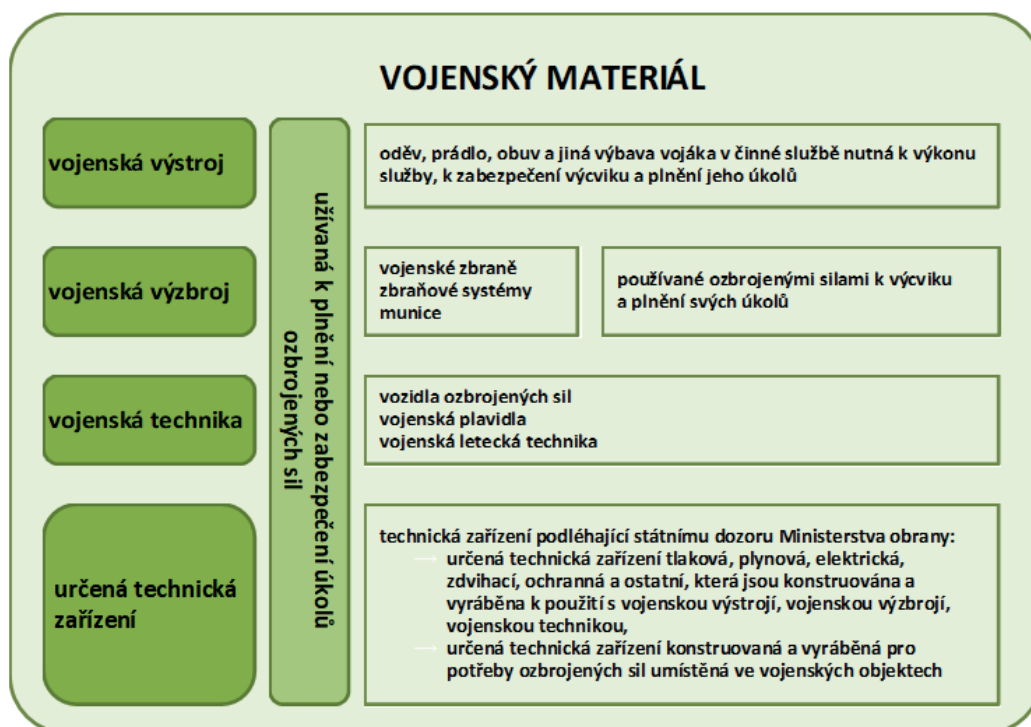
VOJENSKÝ MATERIÁL

vojenská výstroj

užívaná k plnění nebo zabezpečení úkolů ozbrojených sil

oděv, prádlo, obuv a jiná výbava vojáka v činné službě nutná k výkonu služby, k zabezpečení výcviku a plnění jeho úkolů

vojenská výzbroj

vojenské zbraně
zbraňové systémy
munice

používané ozbrojenými silami k výcviku a plnění svých úkolů

vojenská technika

vozidla ozbrojených sil
vojenská plavidla
vojenská letecká technika

určená technická zařízení

technická zařízení podléhající státnímu dozoru Ministerstva obrany:
→ určená technická zařízení tlaková, plynová, elektrická, zdvihací, ochranná a ostatní, která jsou konstruována a vyráběna k použití s vojenskou výstrojí, vojenskou výzbrojí, vojenskou technikou,
→ určená technická zařízení konstruovaná a vyráběná pro potřeby ozbrojených sil umístěná ve vojenských objektech